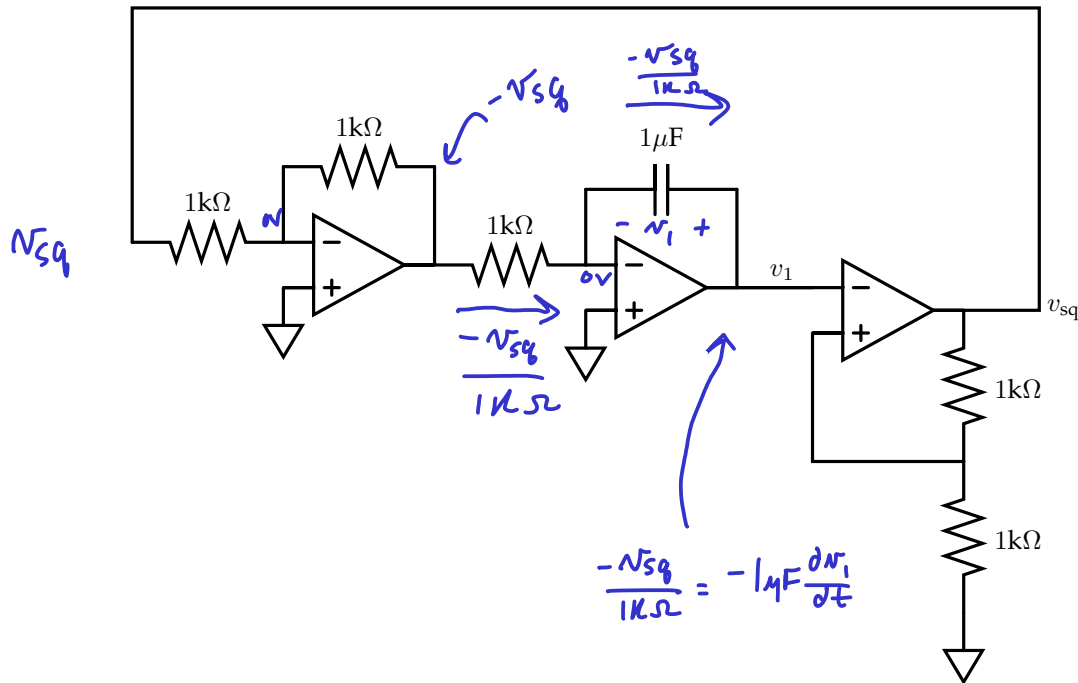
$v_{sq}$

1kΩ

1kΩ

v

−

+

$-v_{sq}$

$\frac{-v_{sq}}{1k\Omega}$

1μF

1kΩ

$-\ v_1\ +$

0v

−

+

$\frac{-v_{sq}}{1k\Omega}$

$v_1$

−

+

$v_{sq}$

1kΩ

1kΩ

$\frac{-v_{sq}}{1k\Omega} = -1\mu F\frac{dv_1}{dt}$